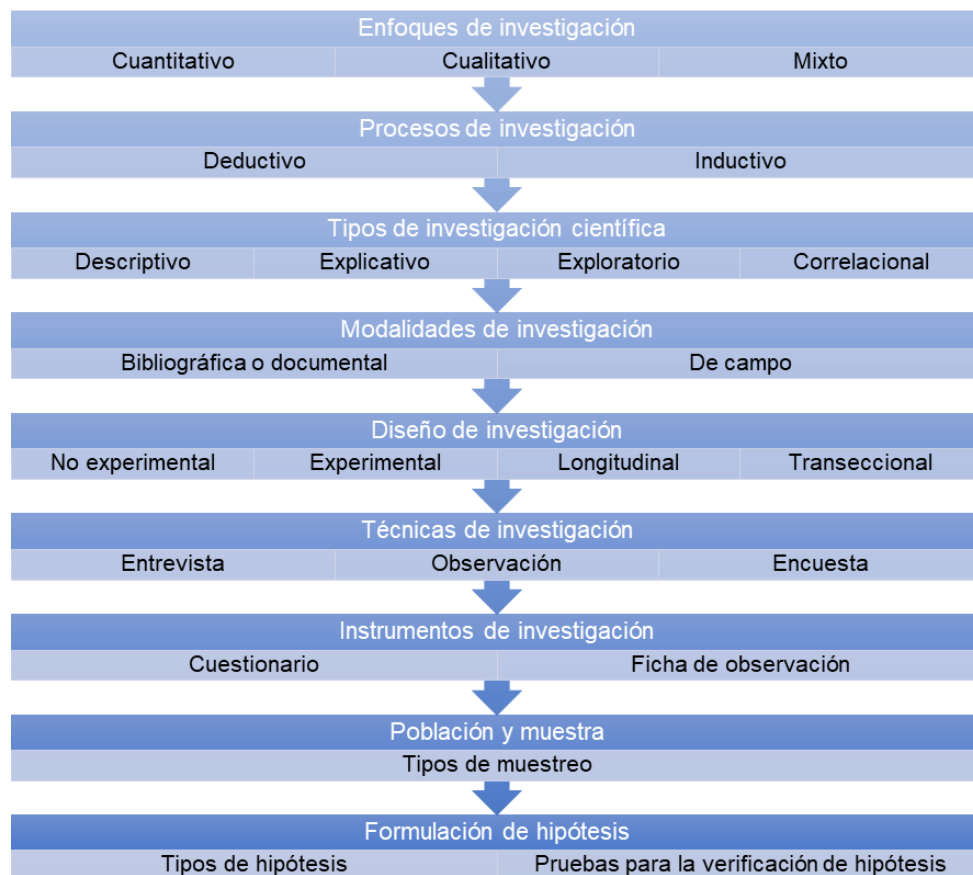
Enfoques de investigación

| Cuantitativo | Cualitativo | Mixto |
|---|---|---|

Procesos de investigación

| Deductivo | Inductivo |
|---|---|

Tipos de investigación científica

| Descriptivo | Explicativo | Exploratorio | Correlacional |
|---|---|---|---|

Modalidades de investigación

| Bibliográfica o documental | De campo |
|---|---|

Diseño de investigación

| No experimental | Experimental | Longitudinal | Transeccional |
|---|---|---|---|

Técnicas de investigación

| Entrevista | Observación | Encuesta |
|---|---|---|

Instrumentos de investigación

| Cuestionario | Ficha de observación |
|---|---|

Población y muestra

Tipos de muestreo

Formulación de hipótesis

| Tipos de hipótesis | Pruebas para la verificación de hipótesis |
|---|---|